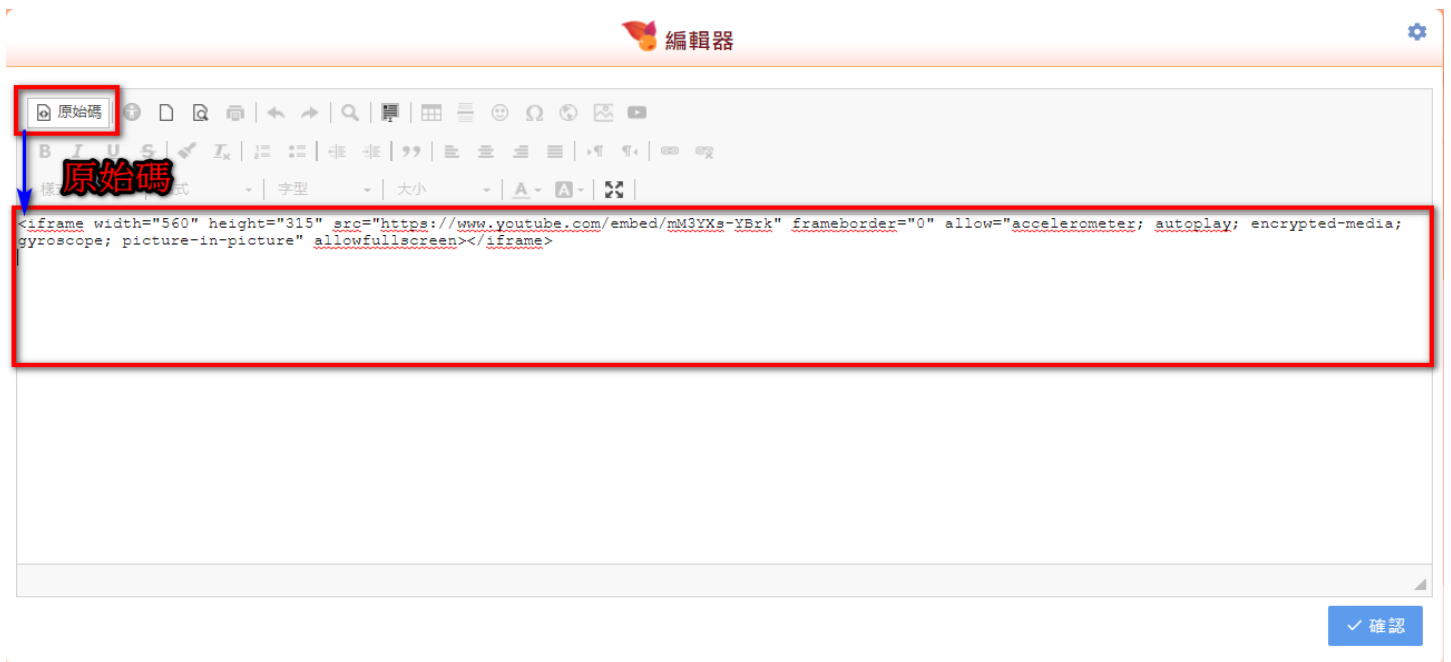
編輯器

原始碼

原始碼

樣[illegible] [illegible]式 字型 大小

<iframe width="560" height="315" src="https://www.youtube.com/embed/mM3YXs-YBrk" frameborder="0" allow="accelerometer; autoplay; encrypted-media; gyroscope; picture-in-picture" allowfullscreen></iframe>

✓ 確認